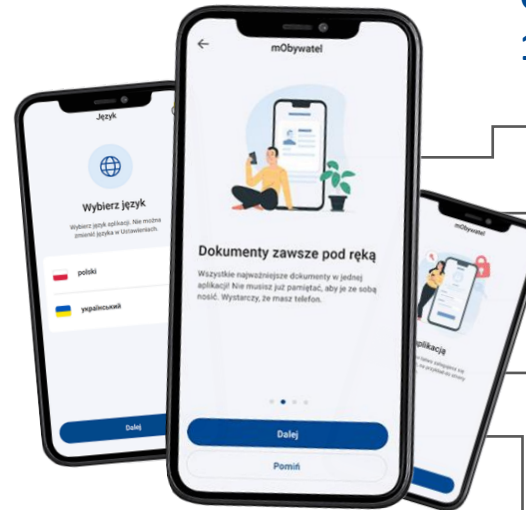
Język

Wybierz język

Wybierz język aplikacji. Nie można zmienić języka w Ustawieniach.

polski

український

Dalej

mObywatel

Dokumenty zawsze pod ręką

Wszystkie najważniejsze dokumenty w jednej aplikacji! Nie musisz już pamiętać, aby je ze sobą nosić. Wystarczy, że masz telefon.

Dalej

Pomiń

mObywatel

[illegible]plikacja

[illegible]